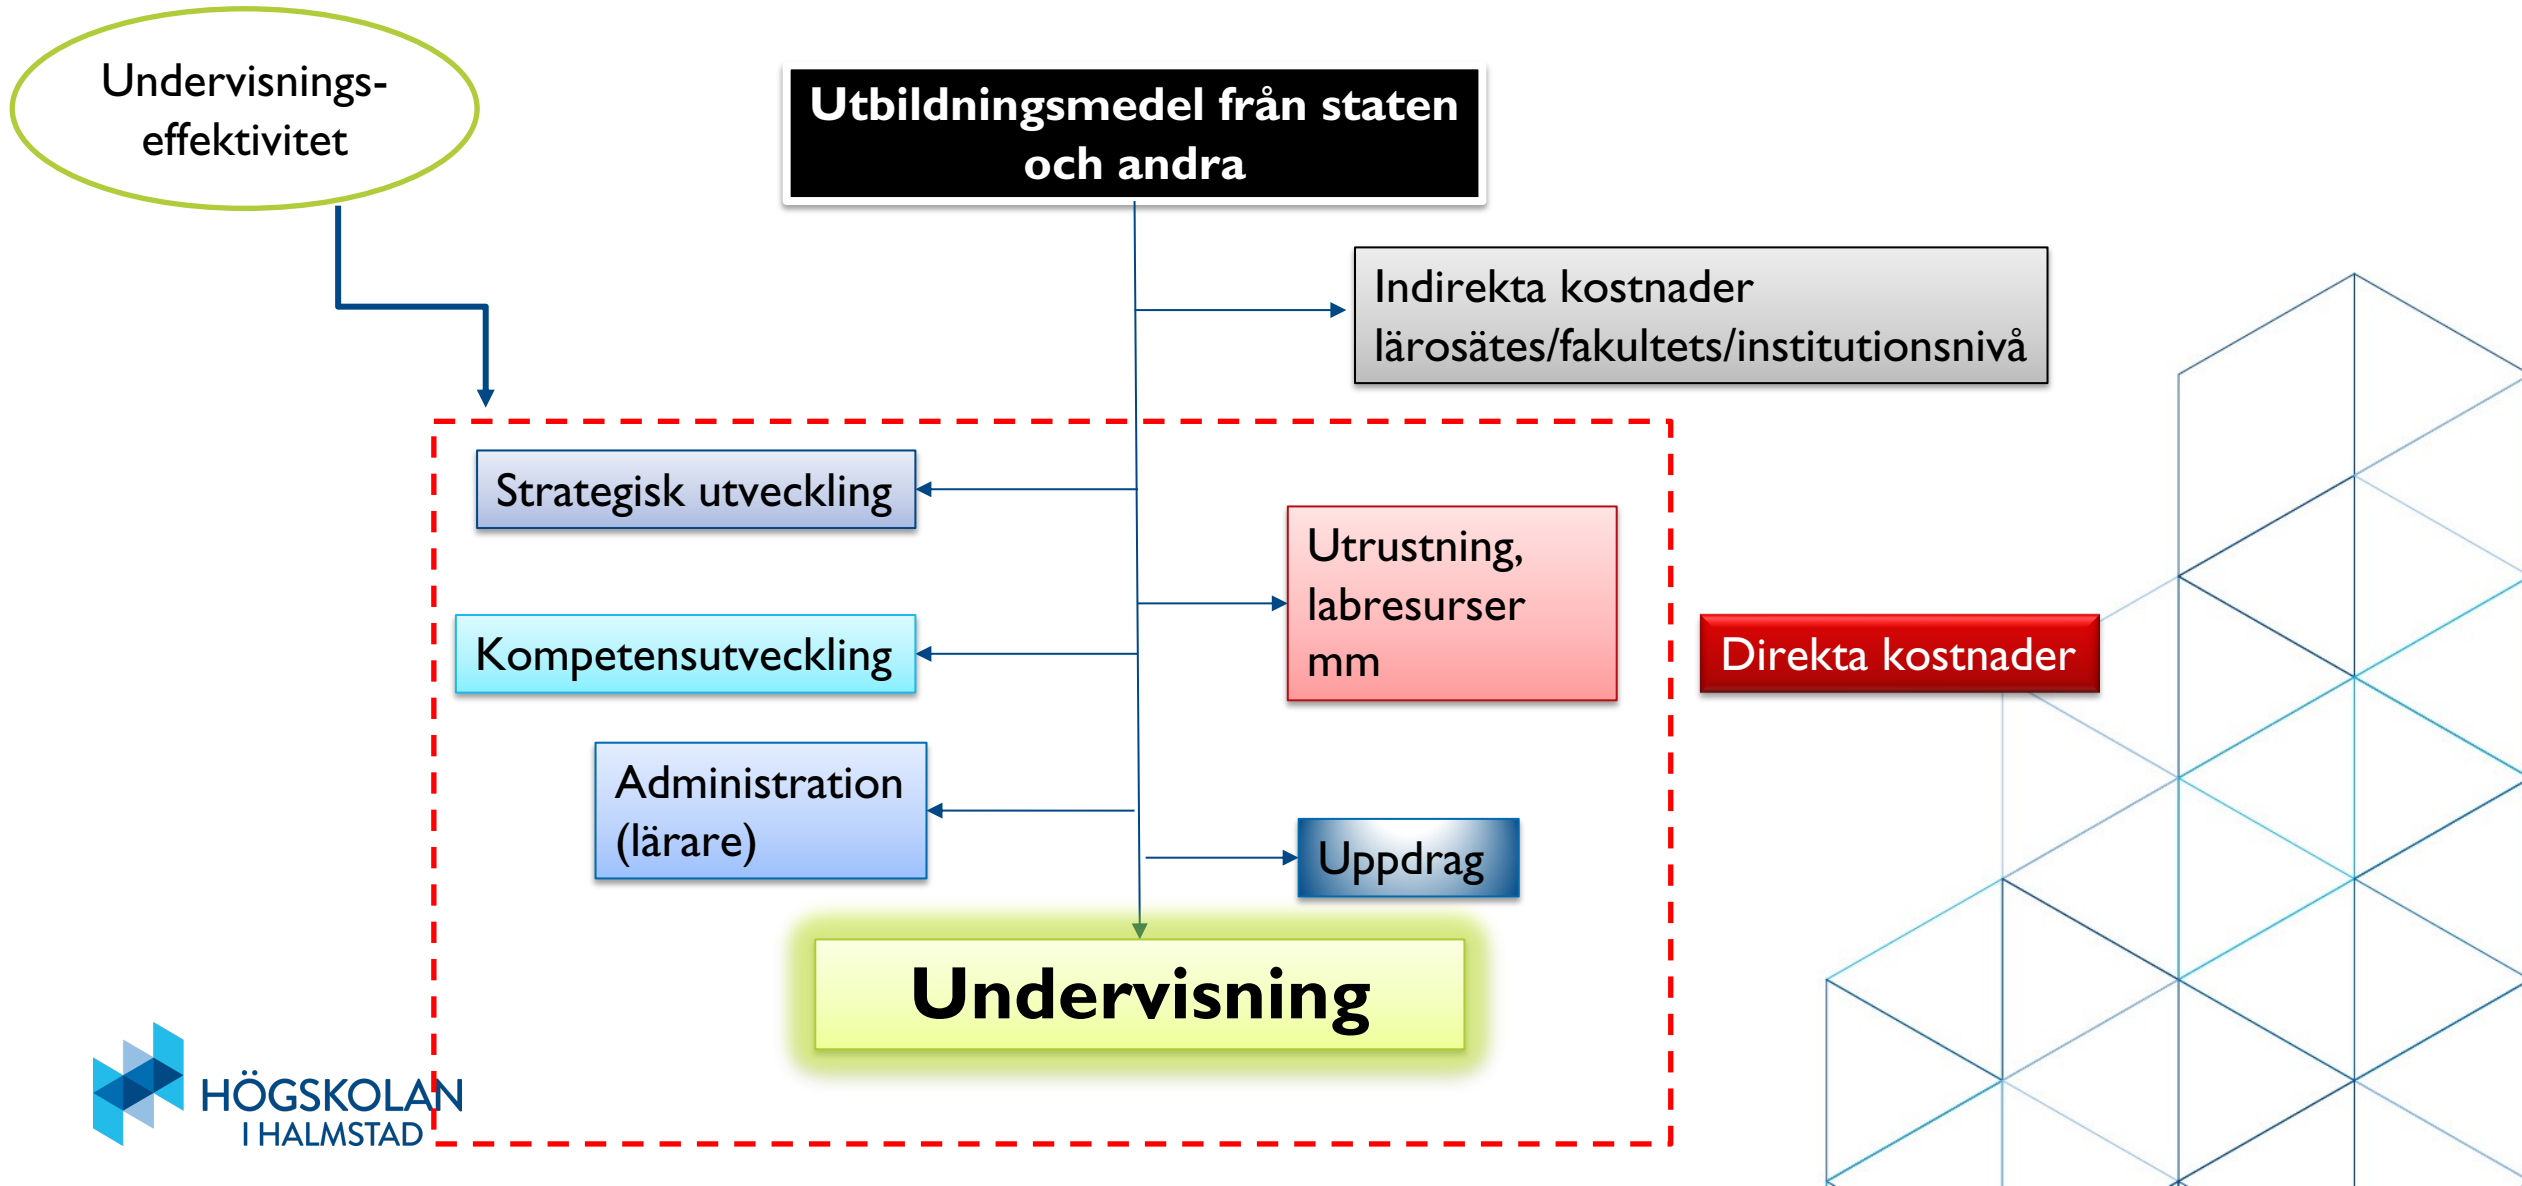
Undervisnings-effektivitet

Utbildningsmedel från staten och andra

Indirekta kostnader lärosätes/fakultets/institutionsnivå

Strategisk utveckling

Utrustning, labresurser mm

Kompetensutveckling

Direkta kostnader

Administration (lärare)

Uppdrag

Undervisning

HÖGSKOLAN I HALMSTAD